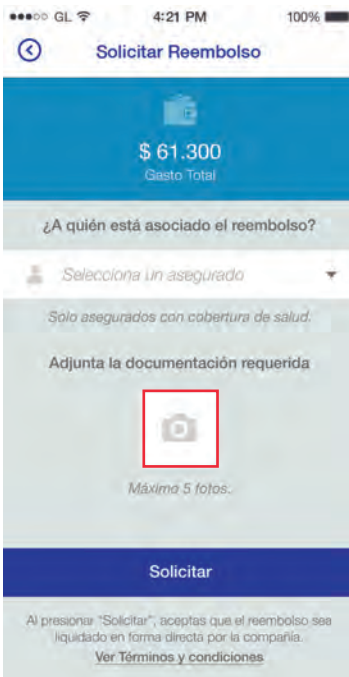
●●●○○ GL 4:21 PM 100%

Solicitar Reembolso

$ 61.300
Gasto Total

¿A quién está asociado el reembolso?

Selecciona un asegurado

Solo asegurados con cobertura de salud.

Adjunta la documentación requerida

Máximo 5 fotos.

Solicitar

Al presionar "Solicitar", aceptas que el reembolso sea liquidado en forma directa por la compañía.
Ver Términos y condiciones